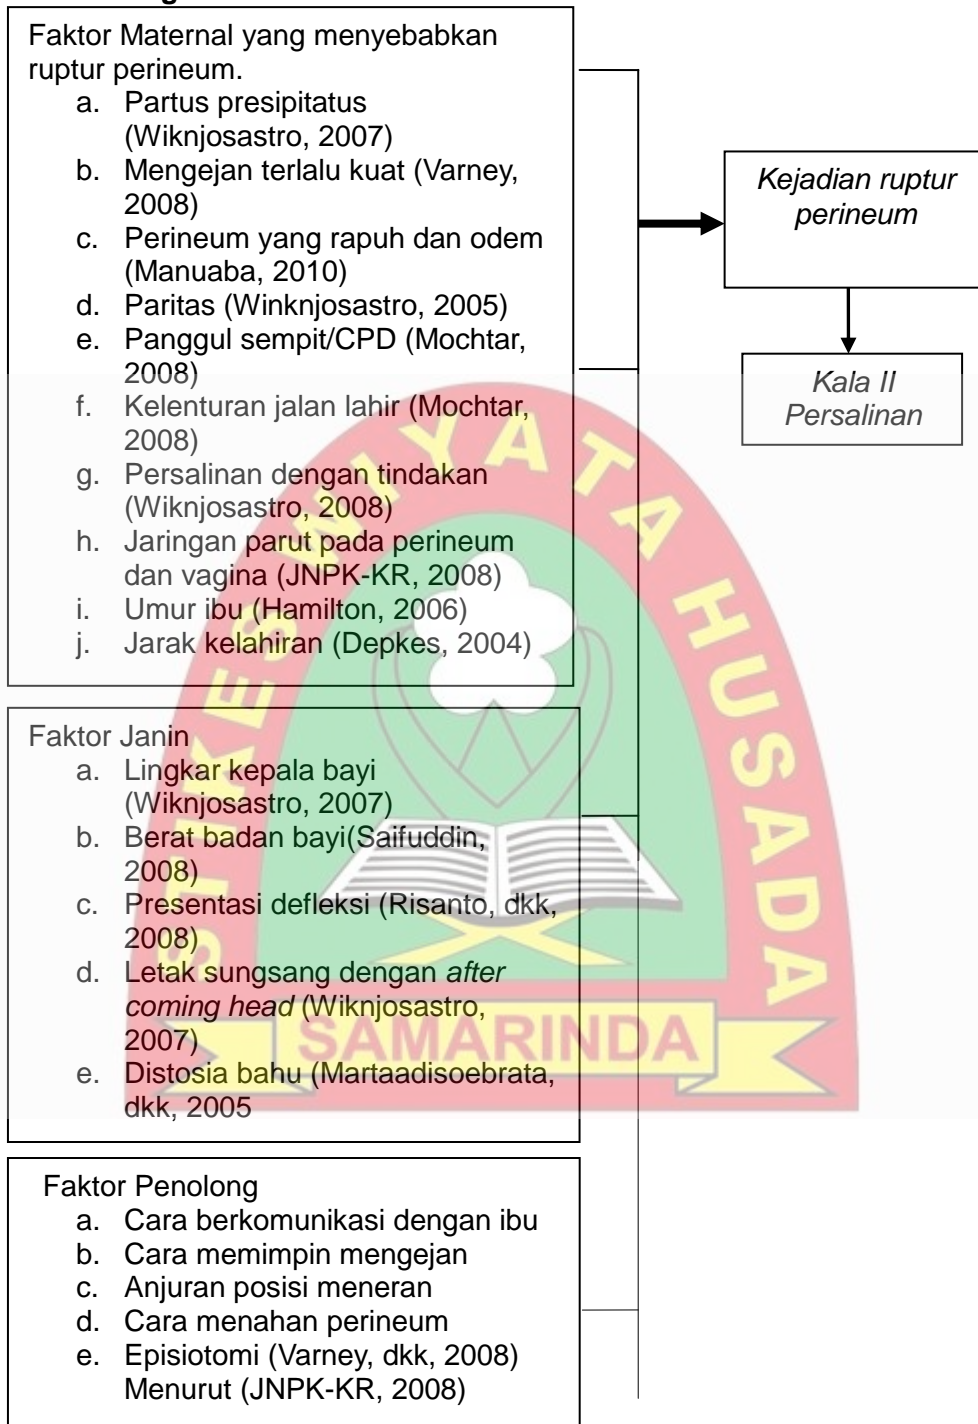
Faktor Maternal yang menyebabkan ruptur perineum.

a. Partus presipitatus (Wiknjosastro, 2007)
b. Mengejan terlalu kuat (Varney, 2008)
c. Perineum yang rapuh dan odem (Manuaba, 2010)
d. Paritas (Winknjosastro, 2005)
e. Panggul sempit/CPD (Mochtar, 2008)
f. Kelenturan jalan lahir (Mochtar, 2008)
g. Persalinan dengan tindakan (Wiknjosastro, 2008)
h. Jaringan parut pada perineum dan vagina (JNPK-KR, 2008)
i. Umur ibu (Hamilton, 2006)
j. Jarak kelahiran (Depkes, 2004)

Kejadian ruptur perineum

Kala II Persalinan

Faktor Janin

a. Lingkar kepala bayi (Wiknjosastro, 2007)
b. Berat badan bayi(Saifuddin, 2008)
c. Presentasi defleksi (Risanto, dkk, 2008)
d. Letak sungsang dengan after coming head (Wiknjosastro, 2007)
e. Distosia bahu (Martaadisoebrata, dkk, 2005

SAMARINDA

Faktor Penolong

a. Cara berkomunikasi dengan ibu
b. Cara memimpin mengejan
c. Anjuran posisi meneran
d. Cara menahan perineum
e. Episiotomi (Varney, dkk, 2008) Menurut (JNPK-KR, 2008)